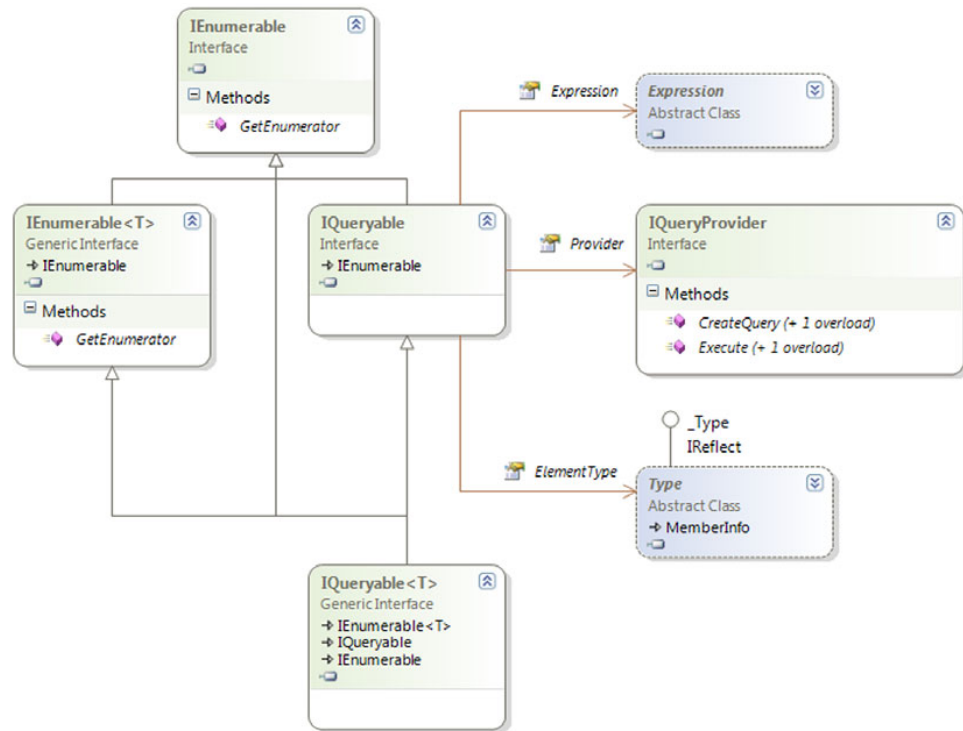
IEnumerable
Interface

Methods
GetEnumerator

Expression

Expression
Abstract Class

IEnumerable<T>
Generic Interface
IEnumerable

Methods
GetEnumerator

IQueryable
Interface
IEnumerable

Provider

IQueryProvider
Interface

Methods
CreateQuery (+ 1 overload)
Execute (+ 1 overload)

_Type
IReflect

ElementType

Type
Abstract Class
MemberInfo

IQueryable<T>
Generic Interface
IEnumerable<T>
IQueryable
IEnumerable